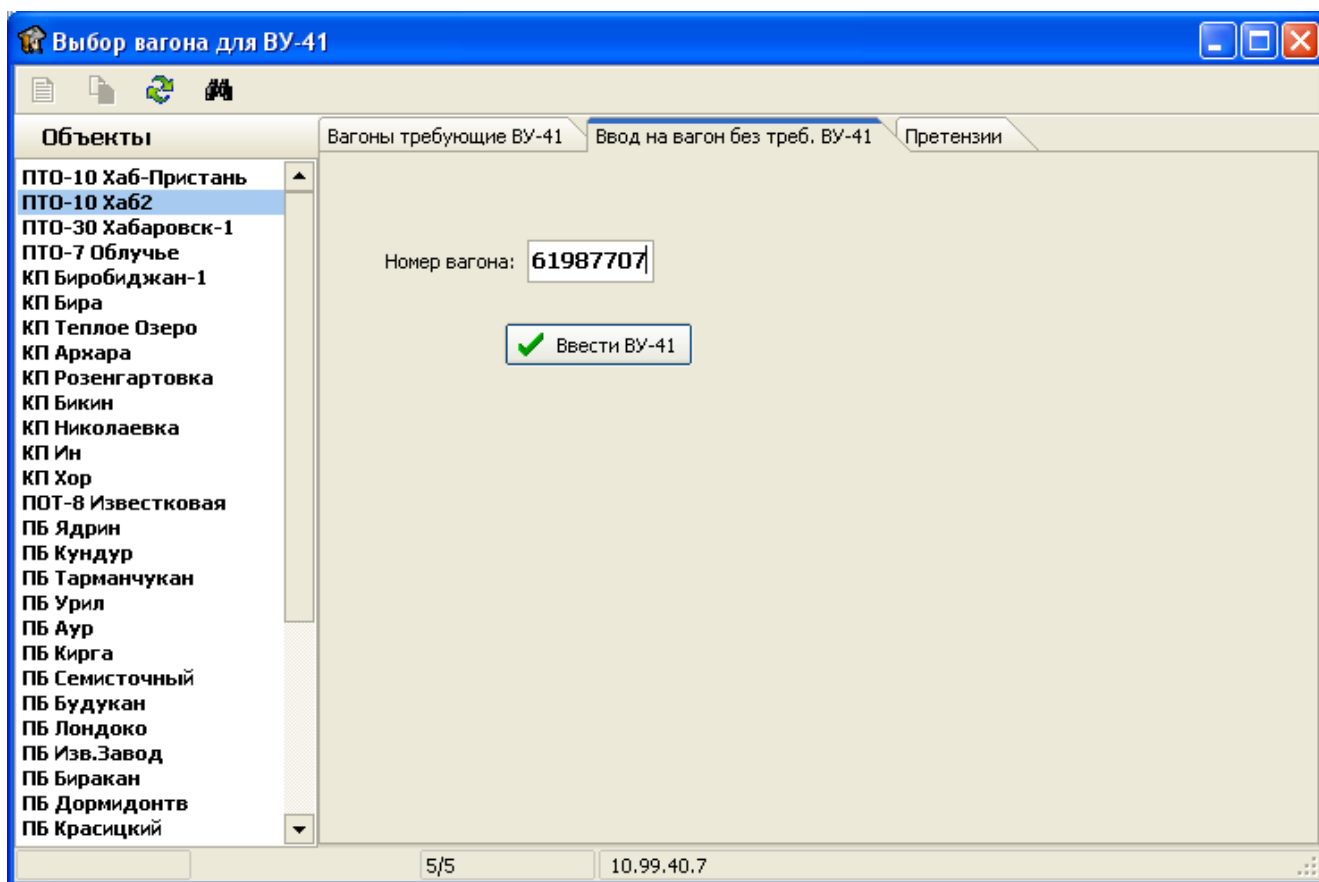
Выбор вагона для ВУ-41

Объекты

ПТО-10 Хаб-Пристань
ПТО-10 Хаб2
ПТО-30 Хабаровск-1
ПТО-7 Облучье
КП Биробиджан-1
КП Бира
КП Теплое Озеро
КП Архара
КП Розенгартовка
КП Бикин
КП Николаевка
КП Ин
КП Хор
ПОТ-8 Известковая
ПБ Ядрин
ПБ Кундур
ПБ Тарманчукан
ПБ Урил
ПБ Аур
ПБ Кирга
ПБ Семисточный
ПБ Будукан
ПБ Лондоко
ПБ Изв.Завод
ПБ Биракан
ПБ Дормидонтв
ПБ Красицкий

Вагоны требующие ВУ-41 | Ввод на вагон без треб. ВУ-41 | Претензии

Номер вагона: 61987707

Ввести ВУ-41

5/5
10.99.40.7